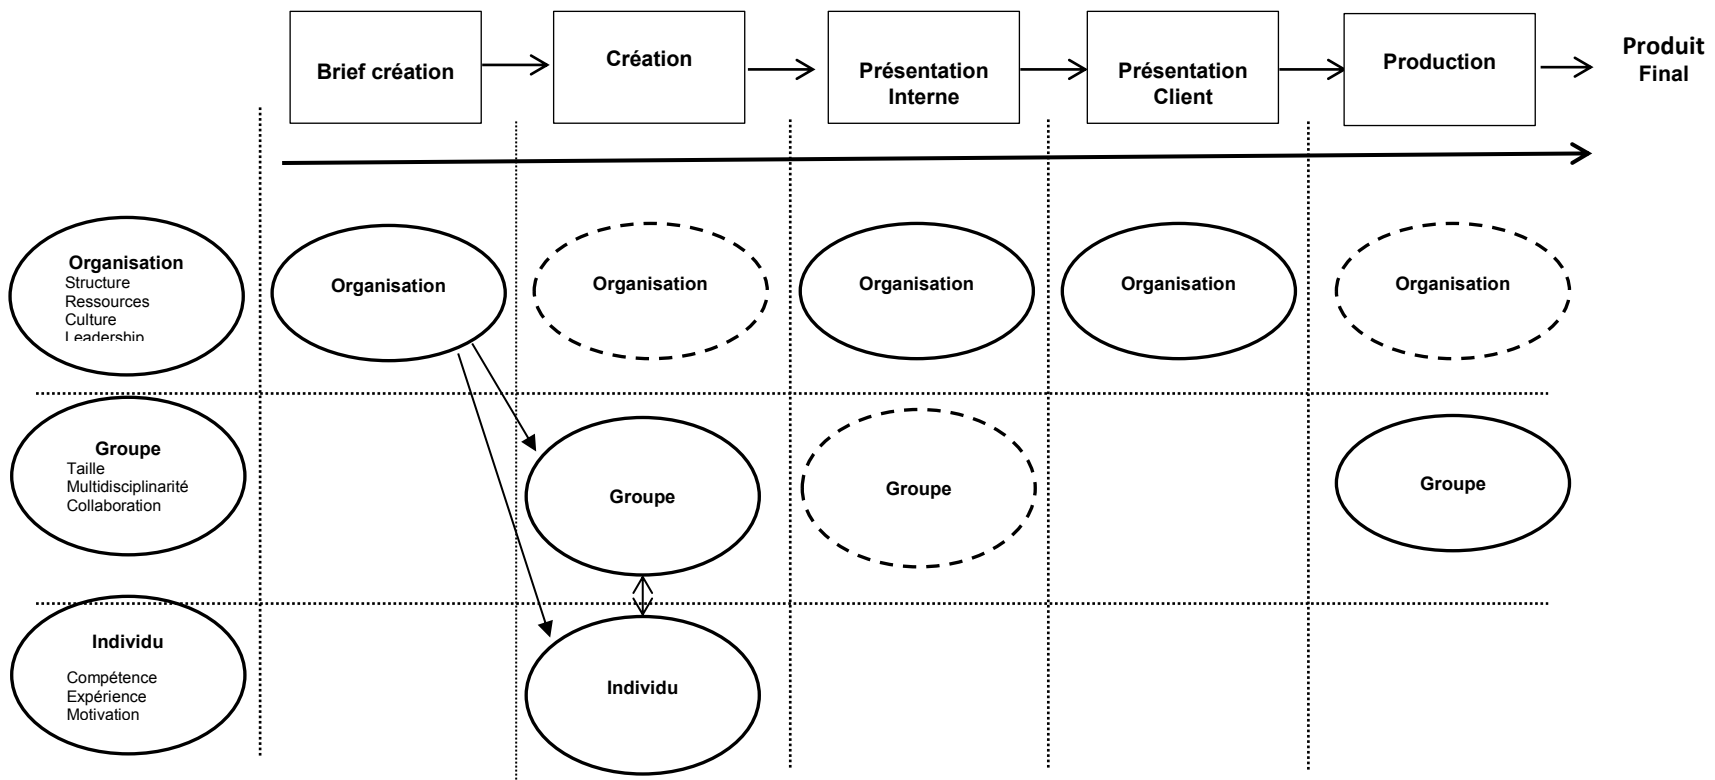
Brief création

Création

Présentation Interne

Présentation Client

Production

Produit Final

Organisation
Structure
Ressources
Culture
Leadership

Organisation

Organisation

Organisation

Organisation

Organisation

Groupe
Taille
Multidisciplinarité
Collaboration

Groupe

Groupe

Groupe

Individu
Compétence
Expérience
Motivation

Individu